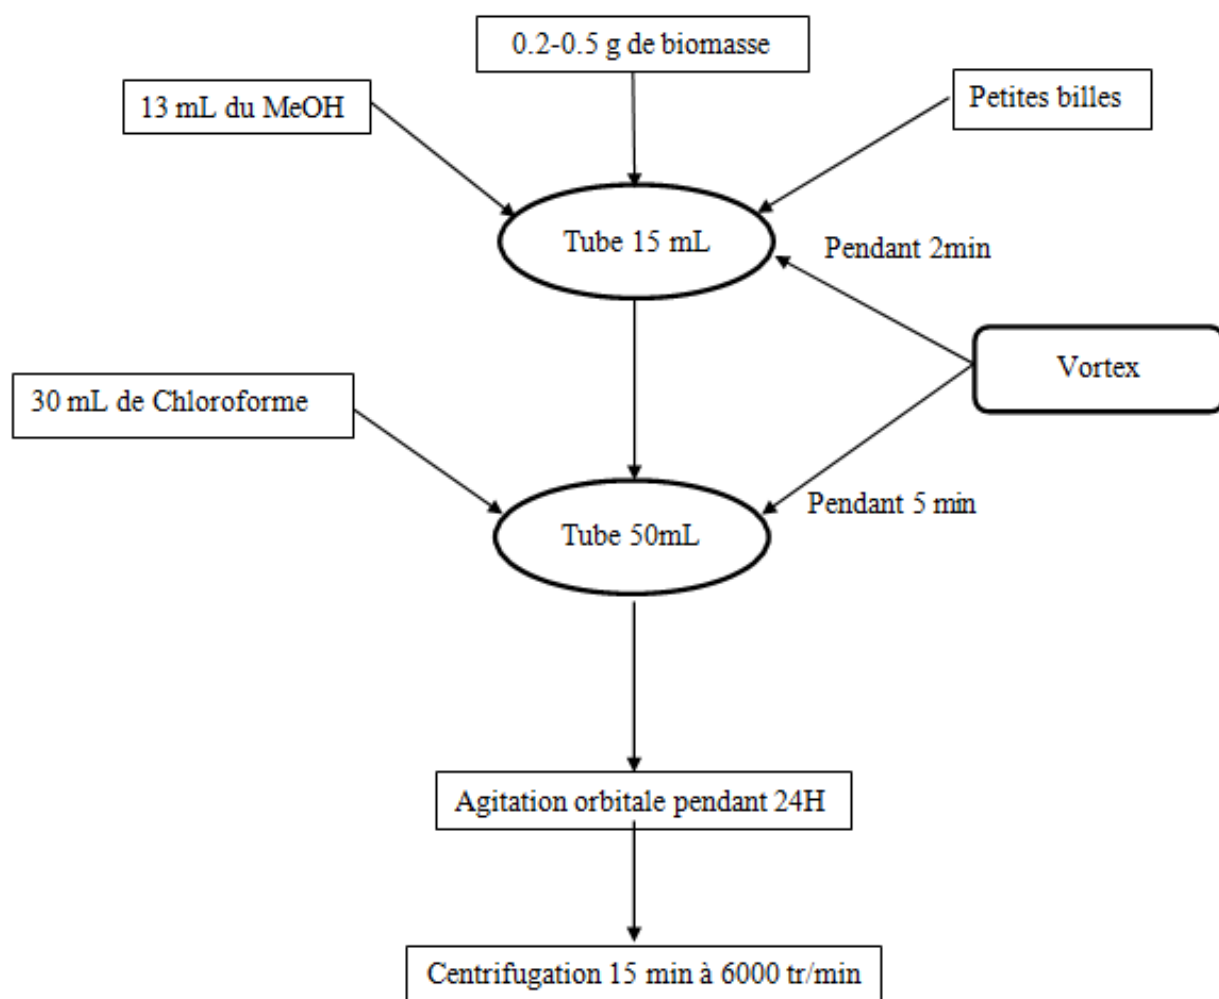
0.2-0.5 g de biomasse

13 mL du MeOH

Petites billes

Tube 15 mL

Pendant 2min

Vortex

30 mL de Chloroforme

Tube 50mL

Pendant 5 min

Agitation orbitale pendant 24H

Centrifugation 15 min à 6000 tr/min